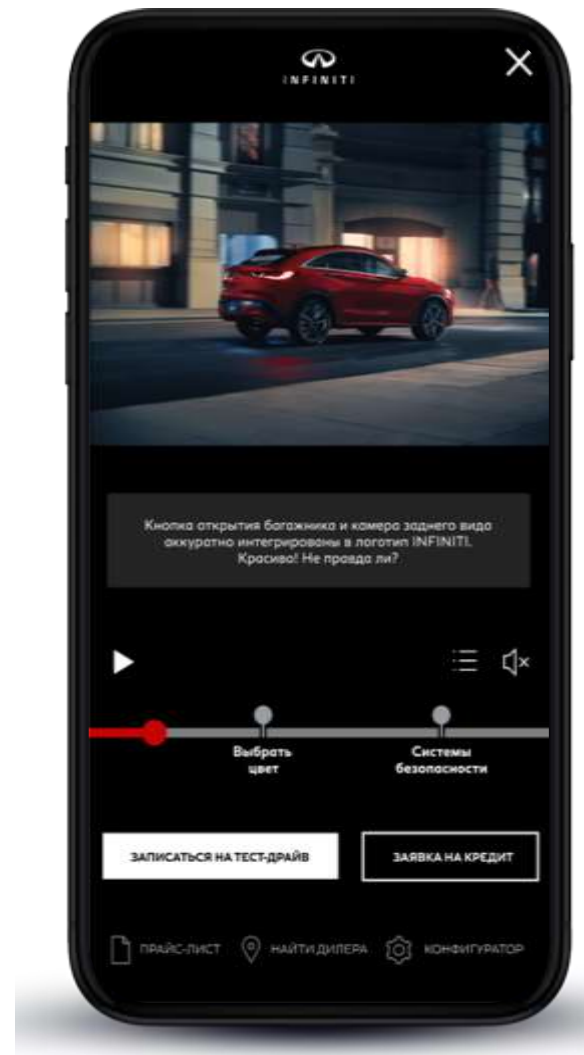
INFINITI

Кнопка открытия багажника и камера заднего вида аккуратно интегрированы в логотип INFINITI. Красиво! Не правда ли?

Выбрать цвет

Системы безопасности

ЗАПИСАТЬСЯ НА ТЕСТ-ДРАЙВ

ЗАЯВКА НА КРЕДИТ

ПРАЙС-ЛИСТ

НАЙТИ ДИЛЕРА

КОНФИГУРАТОР